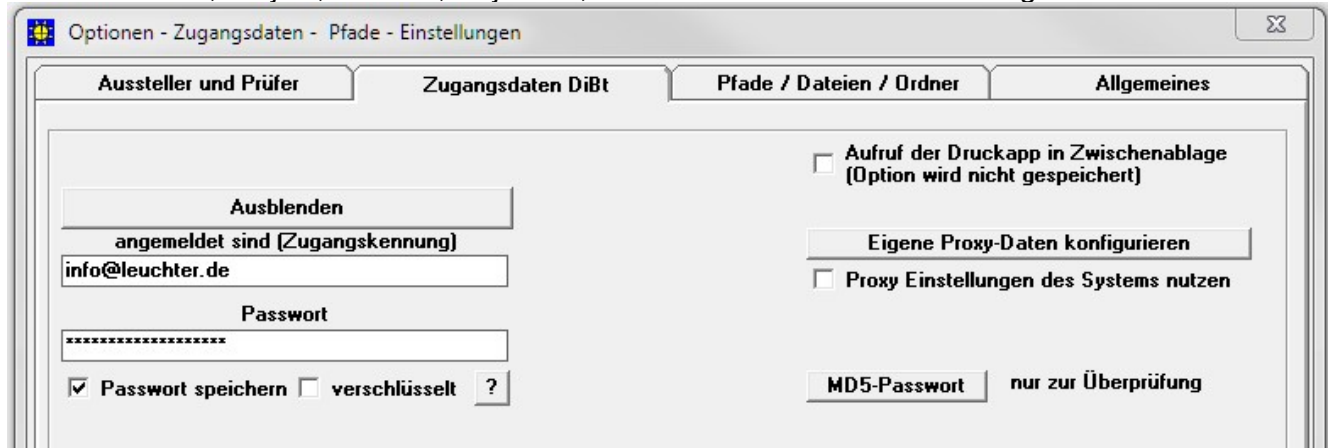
Optionen - Zugangsdaten - Pfade - Einstellungen

Aussteller und Prüfer
Zugangsdaten DiBt
Pfade / Dateien / Ordner
Allgemeines

Aufruf der Druckapp in Zwischenablage (Option wird nicht gespeichert)

Ausblenden

angemeldet sind (Zugangskennung)

info@leuchter.de

Eigene Proxy-Daten konfigurieren

Proxy Einstellungen des Systems nutzen

Passwort

*******************

Passwort speichern
verschlüsselt
?

MD5-Passwort
nur zur Überprüfung